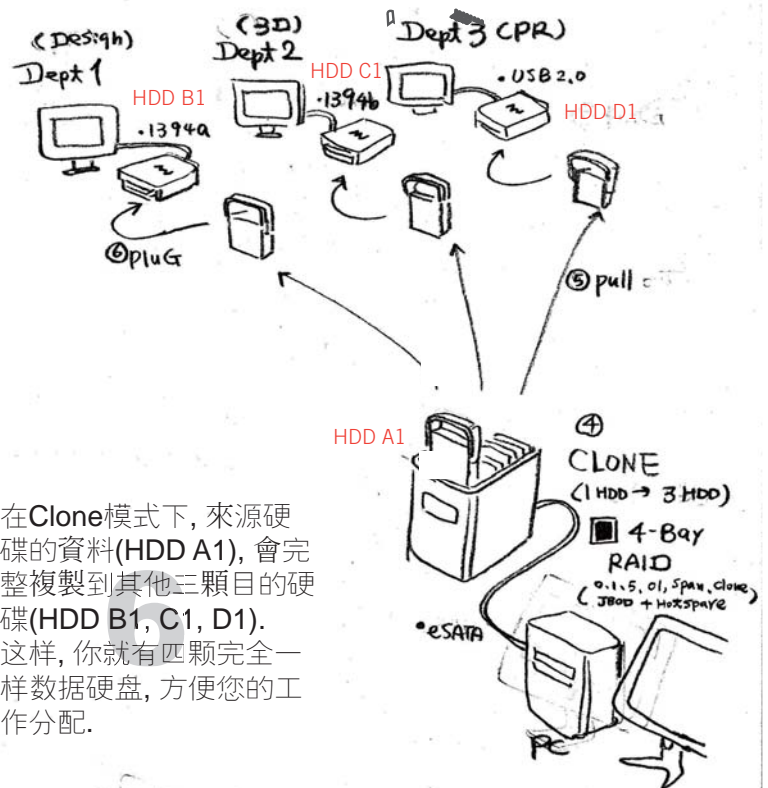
(Design)
Dept 1
HDD B1
・1394a
(3D)
Dept 2
HDD C1
・1394b
Dept 3 (PR)
・USB 2.0
HDD D1
⑥ plug
⑤ pull
HDD A1
④
CLONE
(1 HDD → 3 HDD)
■ 4-Bay
RAID
(0, 1, 5, 01, Span, Clone, JBOD + HotSpare)
・eSATA
PC

在Clone模式下, 來源硬碟的資料(HDD A1), 會完整複製到其他三顆目的硬碟(HDD B1, C1, D1). 这样, 你就有四颗完全一样数据硬盘, 方便您的工作分配.